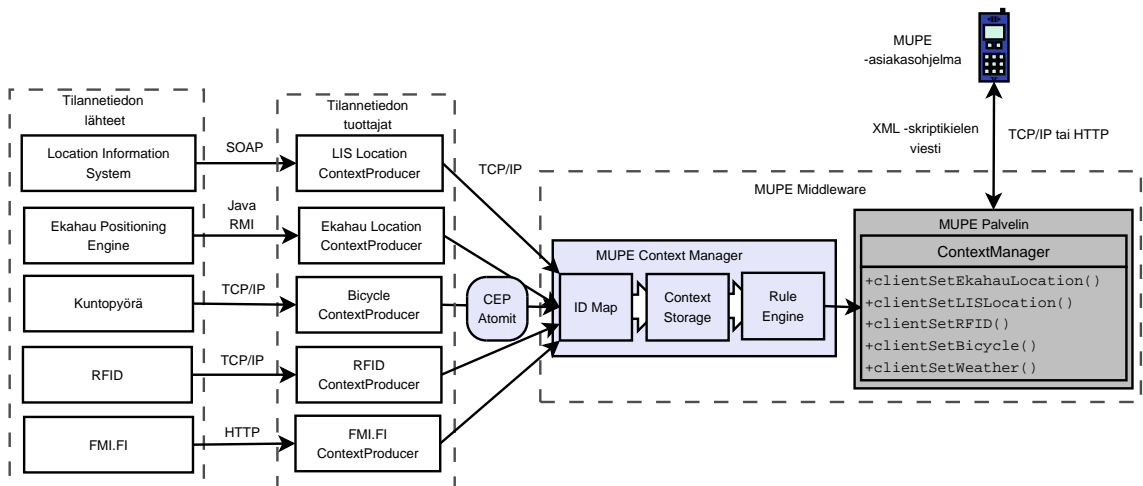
Tilannetiedon lähteet

Location Information System

Ekahau Positioning Engine

Kuntopyörä

RFID

FMI.FI

SOAP

Java RMI

TCP/IP

TCP/IP

HTTP

Tilannetiedon tuottajat

LIS Location ContextProducer

Ekahau Location ContextProducer

Bicycle ContextProducer

RFID ContextProducer

FMI.FI ContextProducer

TCP/IP

CEP Atomit

MUPE Middleware

MUPE Context Manager

ID Map

Context Storage

Rule Engine

MUPE -asiakasohjelma

XML -skriptikielen viesti

TCP/IP tai HTTP

MUPE Palvelin

ContextManager

+clientSetEkahauLocation()
+clientSetLISLocation()
+clientSetRFID()
+clientSetBicycle()
+clientSetWeather()